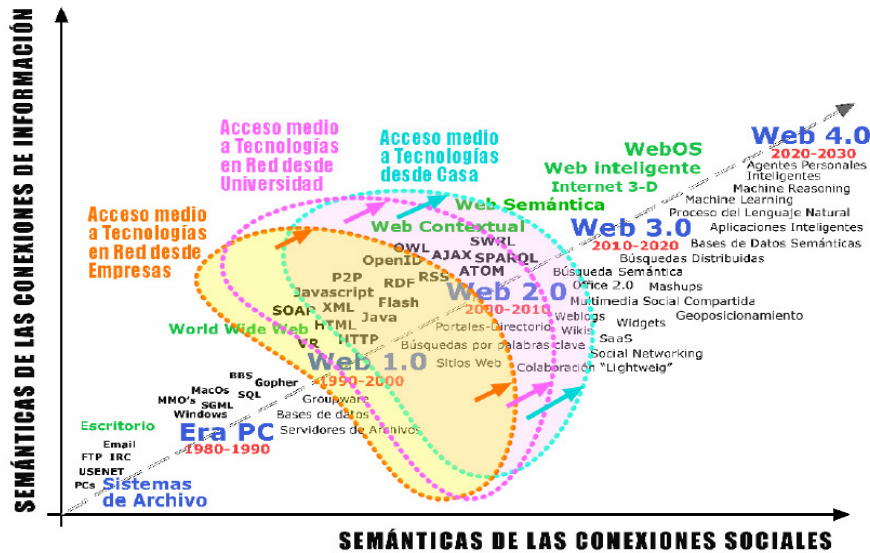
SEMÁNTICAS DE LAS CONEXIONES DE INFORMACIÓN

Acceso medio a Tecnologías en Red desde Universidad

Acceso medio a Tecnologías desde Casa

WebOS
Web inteligente
Internet 3-D

Web 4.0
2020-2030
Agentes Personales Inteligentes
Machine Reasoning
Machine Learning
Proceso del Lenguaje Natural
Aplicaciones Inteligentes
Bases de Datos Semánticas
Búsquedas Distribuidas

Acceso medio a Tecnologías en Red desde Empresas

Web Semántica
Web Contextual
SWRL
OWL
AJAX
SPARQL
OpenID
ATOM
RSS
RDF
P2P
Javascript
XML
Flash
SOAP
Java
HTML
HTTP
VR

Web 3.0
2010-2020
Búsqueda Semántica
Office 2.0
Mashups
Multimedia Social Compartida
Geoposicionamiento
Widgets
SaaS
Social Networking
Colaboración "Lightweig"

Web 2.0
2000-2010
Portales-Directorio
Búsquedas por palabras clave
Weblogs
Wikis
Sitios Web

World Wide Web

Web 1.0
1990-2000
Groupware
Bases de datos
Servidores de Archivos

BBS
Gopher
MacOs
SQL
MMO's
SGML
Windows

Escritorio
Email
FTP IRC
USENET
PCs

Era PC
1980-1990

Sistemas de Archivo

SEMÁNTICAS DE LAS CONEXIONES SOCIALES